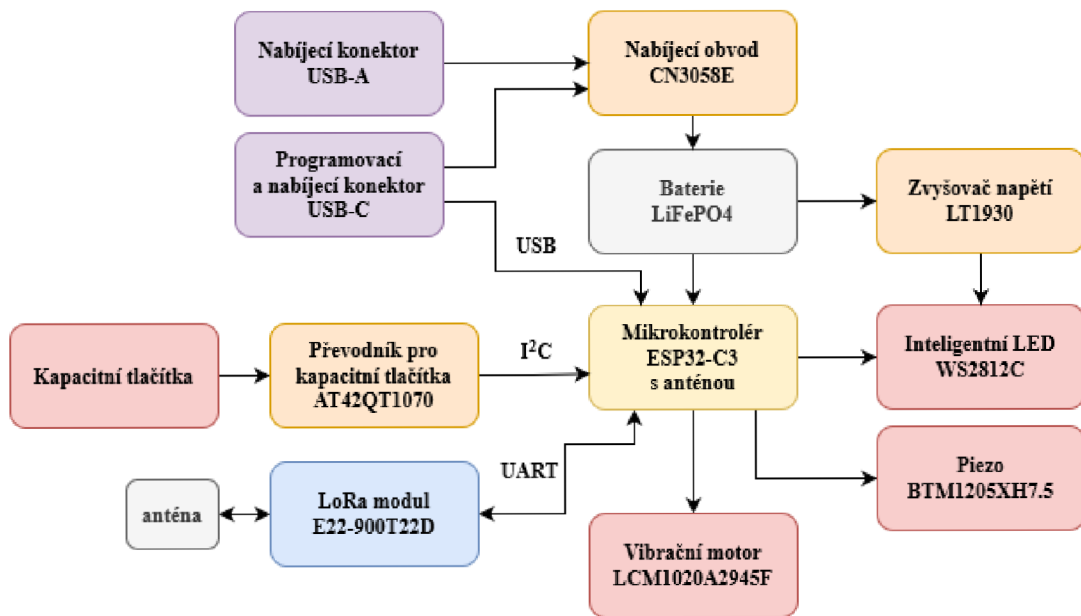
Nabíjecí konektor USB-A

Nabíjecí obvod CN3058E

Programovací a nabíjecí konektor USB-C

Baterie LiFePO4

Zvyšovač napětí LT1930

USB

Kapacitní tlačítka

Převodník pro kapacitní tlačítka AT42QT1070

$I^2C$

Mikrokontrolér ESP32-C3 s anténou

Inteligentní LED WS2812C

UART

anténa

LoRa modul E22-900T22D

Piezo BTM1205XH7.5

Vibrační motor LCM1020A2945F